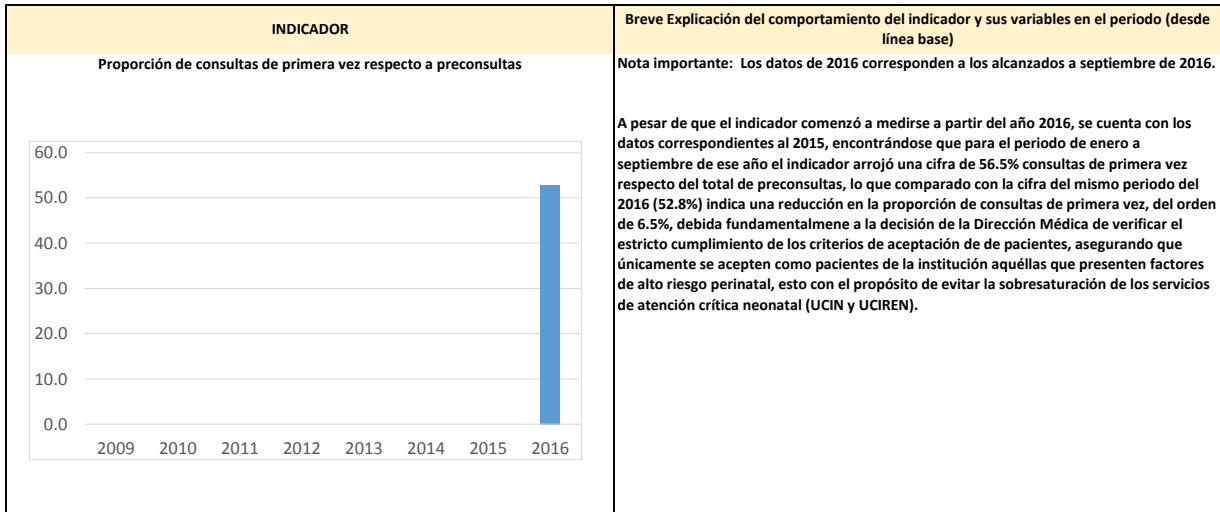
| INDICADOR | Breve Explicación del comportamiento del indicador y sus variables en el periodo (desde línea base) |
|---|---|
| Proporción de consultas de primera vez respecto a preconsultas | Nota importante: Los datos de 2016 corresponden a los alcanzados a septiembre de 2016. |

60.0
50.0
40.0
30.0
20.0
10.0
0.0
2009 2010 2011 2012 2013 2014 2015 2016

A pesar de que el indicador comenzó a medirse a partir del año 2016, se cuenta con los datos correspondientes al 2015, encontrándose que para el periodo de enero a septiembre de ese año el indicador arrojó una cifra de 56.5% consultas de primera vez respecto del total de preconsultas, lo que comparado con la cifra del mismo periodo del 2016 (52.8%) indica una reducción en la proporción de consultas de primera vez, del orden de 6.5%, debida fundamentalmene a la decisión de la Dirección Médica de verificar el estricto cumplimiento de los criterios de aceptación de de pacientes, asegurando que únicamente se acepten como pacientes de la institución aquéllas que presenten factores de alto riesgo perinatal, esto con el propósito de evitar la sobresaturación de los servicios de atención crítica neonatal (UCIN y UCIREN).